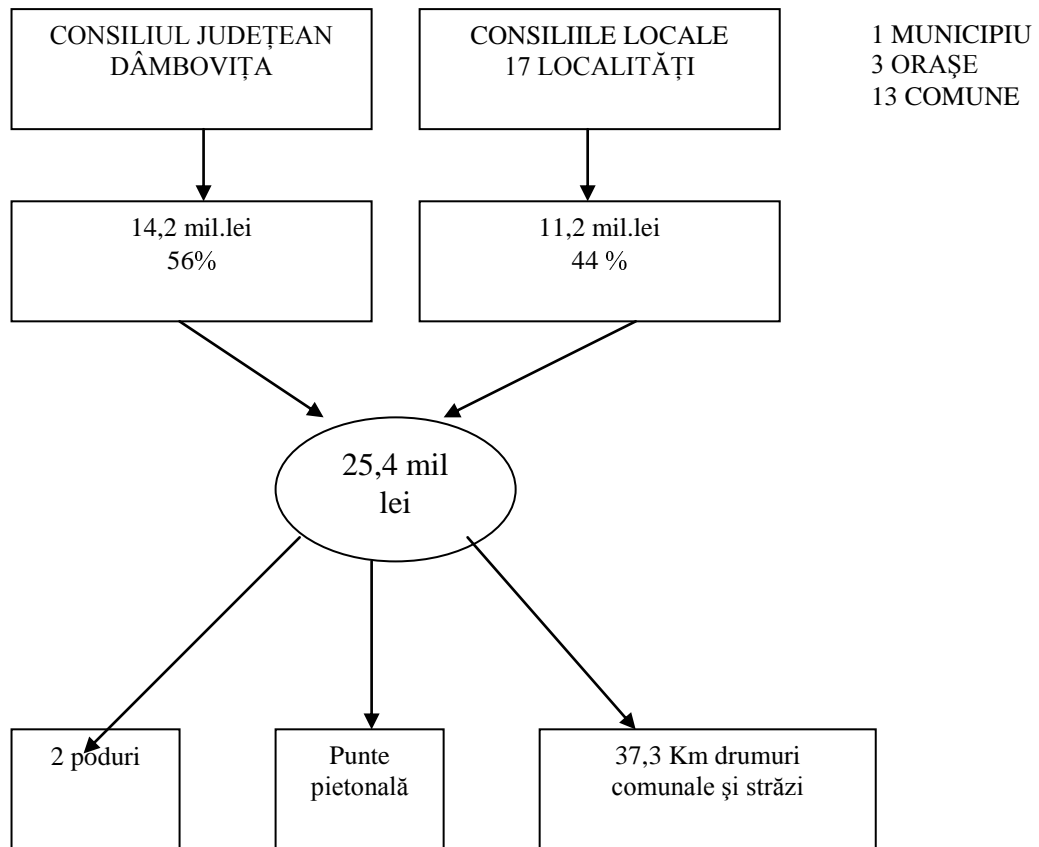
CONSILIUL JUDEȚEAN DÂMBOVIȚA

CONSILIILE LOCALE 17 LOCALITĂȚI

1 MUNICIPIU
3 ORAȘE
13 COMUNE

14,2 mil.lei
56%

11,2 mil.lei
44 %

25,4 mil lei

2 poduri

Punte pietonală

37,3 Km drumuri comunale și străzi